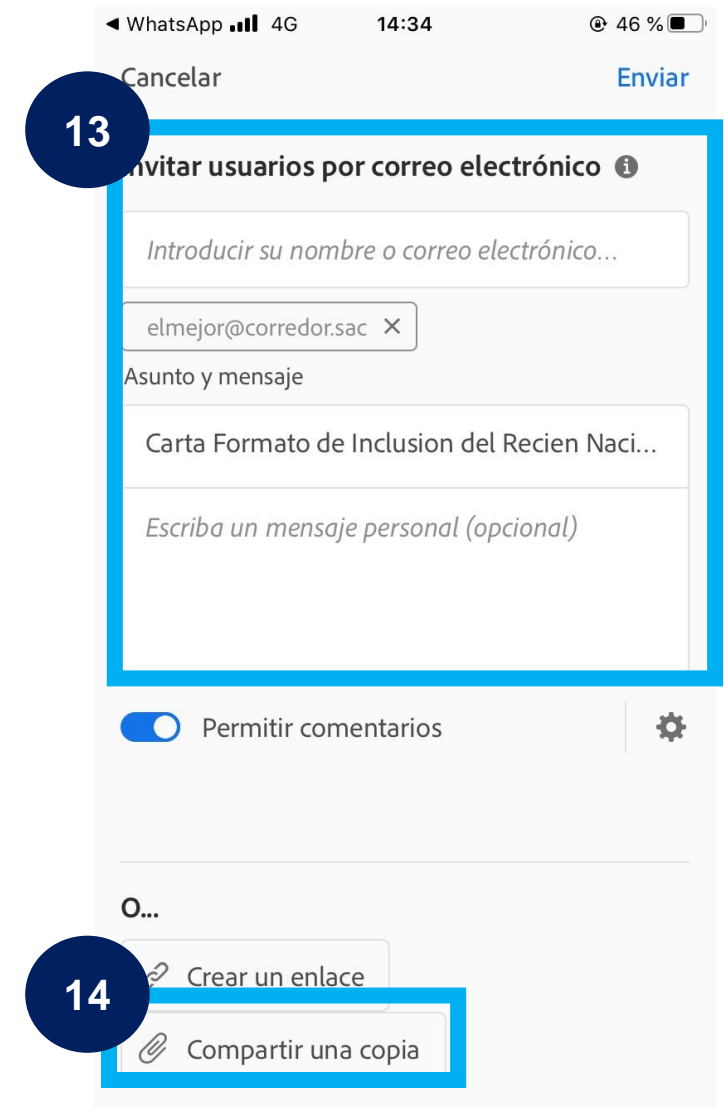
◄ WhatsApp 4G 14:34 46 %

Cancelar Enviar

13

nvitar usuarios por correo electrónico

Introducir su nombre o correo electrónico...

elmejor@corredor.sac ✕

Asunto y mensaje

Carta Formato de Inclusion del Recien Naci...

Escriba un mensaje personal (opcional)

Permitir comentarios

O...

Crear un enlace

14

Compartir una copia